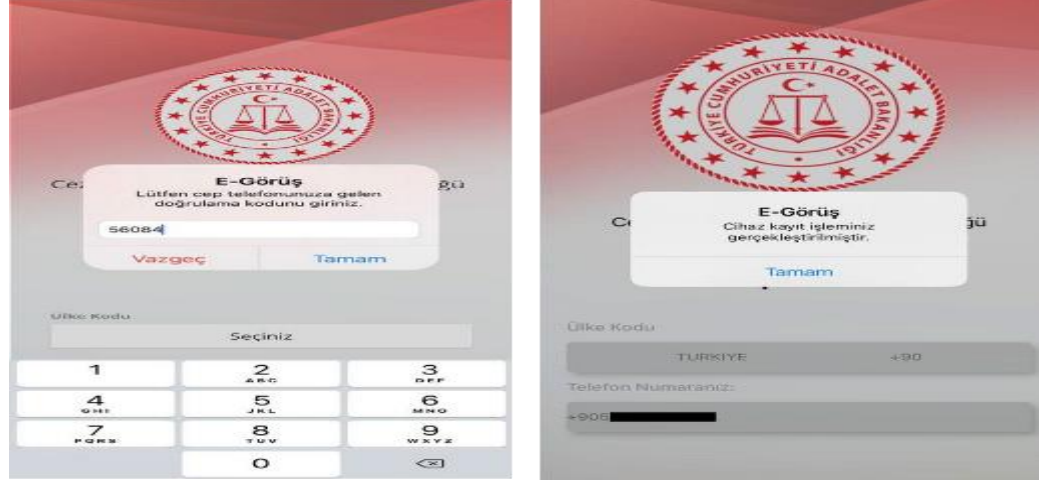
TÜRKİYE CUMHURİYETİ ADALET BAKANLIĞI

Ce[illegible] ğü

E-Görüş
Lütfen cep telefonunuza gelen doğrulama kodunu giriniz.

56084

Vazgeç
Tamam

Ülke Kodu
Seçiniz

1
2 ABC
3 DEF
4 GHI
5 JKL
6 MNO
7 PQRS
8 TUV
9 WXYZ
0

TÜRKİYE CUMHURİYETİ ADALET BAKANLIĞI

Ce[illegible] ğü

E-Görüş
Cihaz kayıt işleminiz gerçekleştirilmiştir.

Tamam

Ülke Kodu
TURKIYE +90
Telefon Numaranız:
+905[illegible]